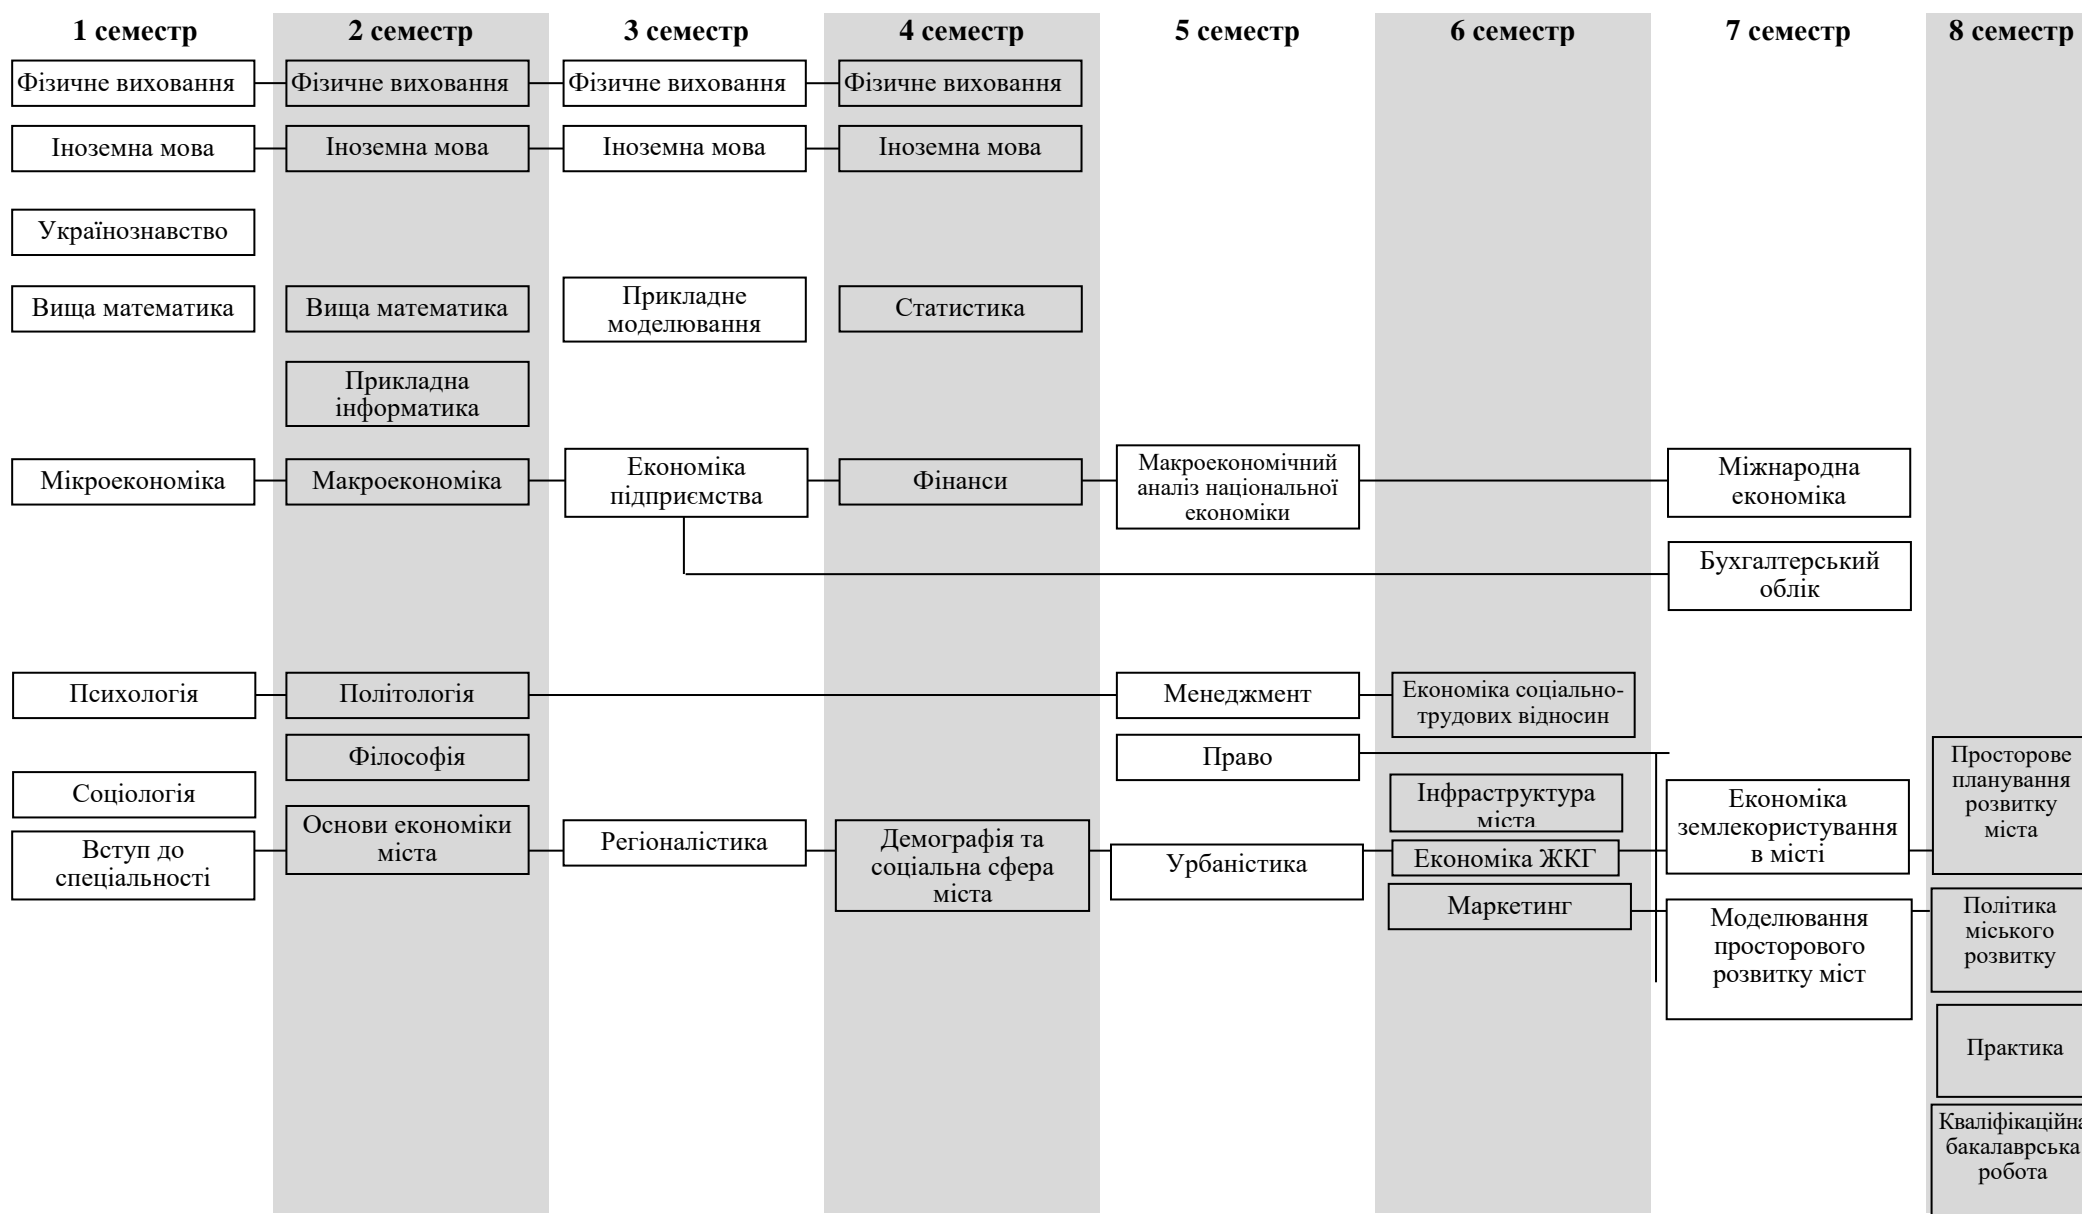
1 семестр
2 семестр
3 семестр
4 семестр
5 семестр
6 семестр
7 семестр
8 семестр

Фізичне виховання
Фізичне виховання
Фізичне виховання
Фізичне виховання

Іноземна мова
Іноземна мова
Іноземна мова
Іноземна мова

Українознавство

Вища математика
Вища математика
Прикладне моделювання
Статистика

Прикладна інформатика

Мікроекономіка
Макроекономіка
Економіка підприємства
Фінанси
Макроекономічний аналіз національної економіки
Міжнародна економіка

Бухгалтерський облік

Психологія
Політологія
Менеджмент
Економіка соціально-трудових відносин

Філософія
Право
Просторове планування розвитку міста

Соціологія
Інфраструктура міста
Економіка землекористування в місті

Вступ до спеціальності
Основи економіки міста
Регіоналістика
Демографія та соціальна сфера міста
Урбаністика
Економіка ЖКГ

Маркетинг
Моделювання просторового розвитку міст
Політика міського розвитку

Практика

Кваліфікаційна бакалаврська робота